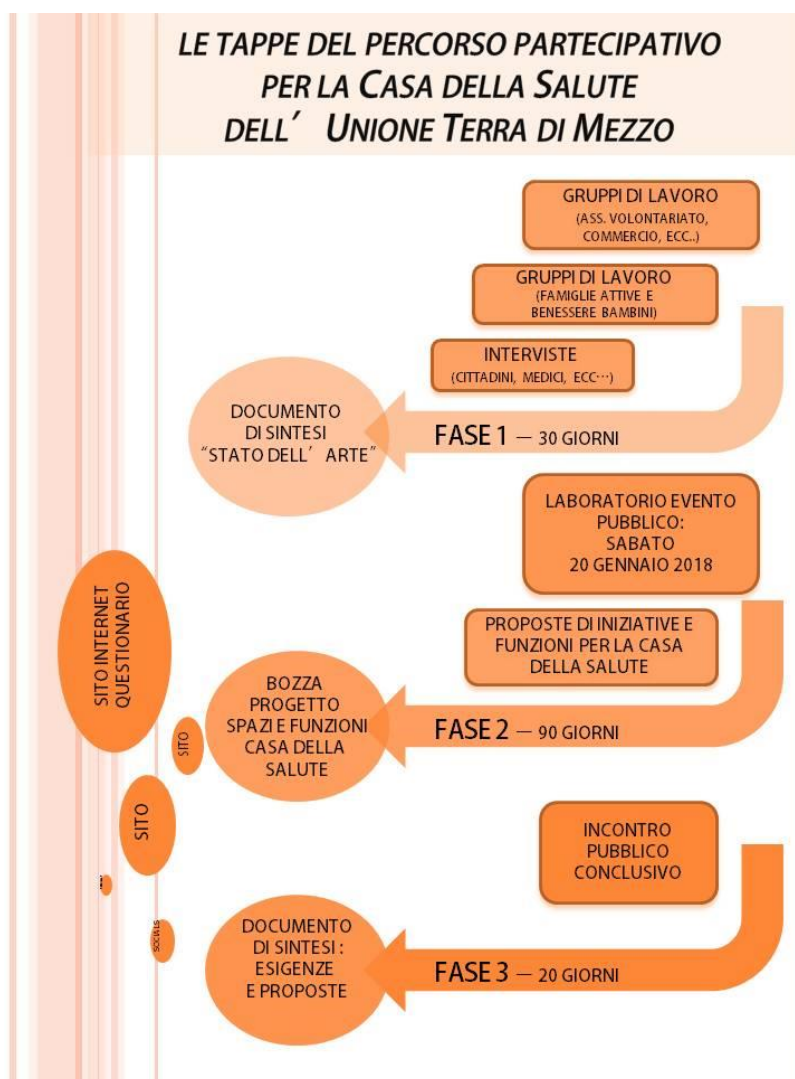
LE TAPPE DEL PERCORSO PARTECIPATIVO
PER LA CASA DELLA SALUTE
DELL' UNIONE TERRA DI MEZZO

GRUPPI DI LAVORO
(ASS. VOLONTARIATO, COMMERCIO, ECC..)

GRUPPI DI LAVORO
(FAMIGLIE ATTIVE E BENESSERE BAMBINI)

INTERVISTE
(CITTADINI, MEDICI, ECC…)

DOCUMENTO DI SINTESI "STATO DELL' ARTE"

FASE 1 — 30 GIORNI

LABORATORIO EVENTO PUBBLICO: SABATO 20 GENNAIO 2018

PROPOSTE DI INIZIATIVE E FUNZIONI PER LA CASA DELLA SALUTE

SITO INTERNET QUESTIONARIO

BOZZA PROGETTO SPAZI E FUNZIONI CASA DELLA SALUTE

SITO

FASE 2 — 90 GIORNI

SITO

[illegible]

INCONTRO PUBBLICO CONCLUSIVO

SOCIALS

DOCUMENTO DI SINTESI : ESIGENZE E PROPOSTE

FASE 3 — 20 GIORNI